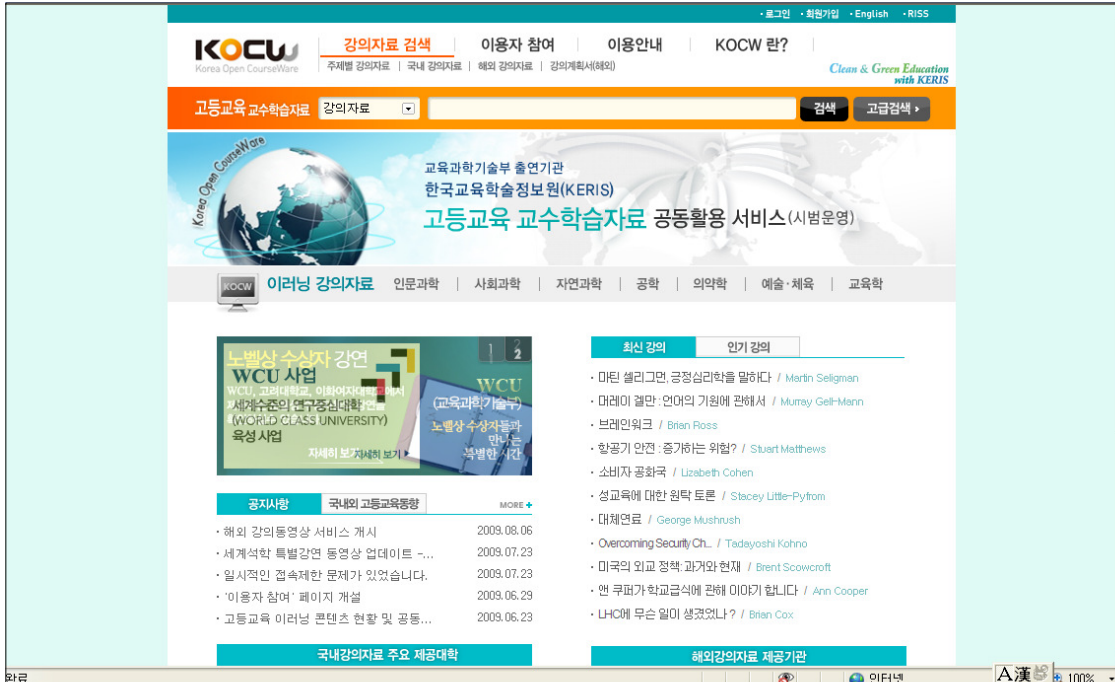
· 로그인 · 회원가입 · English · RISS

KOCW Korea Open CourseWare

강의자료 검색 | 이용자 참여 | 이용안내 | KOCW 란?

주제별 강의자료 | 국내 강의자료 | 해외 강의자료 | 강의계획서(해외)

Clean & Green Education with KERIS

고등교육 교수학습자료 강의자료 검색 고급검색 ›

Korea Open CourseWare

교육과학기술부 출연기관
한국교육학술정보원(KERIS)
고등교육 교수학습자료 공동활용 서비스(시범운영)

KOCW 이러닝 강의자료 인문과학 | 사회과학 | 자연과학 | 공학 | 의약학 | 예술·체육 | 교육학

1 2
노벨상 수상자 강연
WCU 사업
WCU, 고려대학교, 이화여자대학교에서 세계수준의 연구중심대학 (WORLD CLASS UNIVERSITY) 육성 사업
WCU (교육과학기술부)
노벨상 수상자들과 만나는 특별한 시간
자세히 보기 자세히 보기

공지사항 | 국내외 고등교육동향 MORE +

· 해외 강의동영상 서비스 개시 2009.08.06
· 세계석학 특별강연 동영상 업데이트 -... 2009.07.23
· 일시적인 접속제한 문제가 있었습니다. 2009.07.23
· '이용자 참여' 페이지 개설 2009.06.29
· 고등교육 이러닝 콘텐츠 현황 및 공동... 2009.06.23

국내강의자료 주요 제공대학

최신 강의 | 인기 강의

· 마틴 셀리그먼, 긍정심리학을 말하다 / Martin Seligman
· 머레이 겔만 : 언어의 기원에 관해서 / Murray Gell-Mann
· 브레인워크 / Brian Ross
· 항공기 안전 : 증가하는 위험? / Stuart Matthews
· 소비자 공화국 / Lizabeth Cohen
· 성교육에 대한 원탁 토론 / Stacey Little-Pyfrom
· 대체연료 / George Mushrush
· Overcoming Security Ch... / Tadayoshi Kohno
· 미국의 외교 정책: 과거와 현재 / Brent Scowcroft
· 앤 쿠퍼가 학교급식에 관해 이야기 합니다 / Ann Cooper
· LHC에 무슨 일이 생겼었나? / Brian Cox

해외강의자료 제공기관

완료 인터넷 A漢 100%